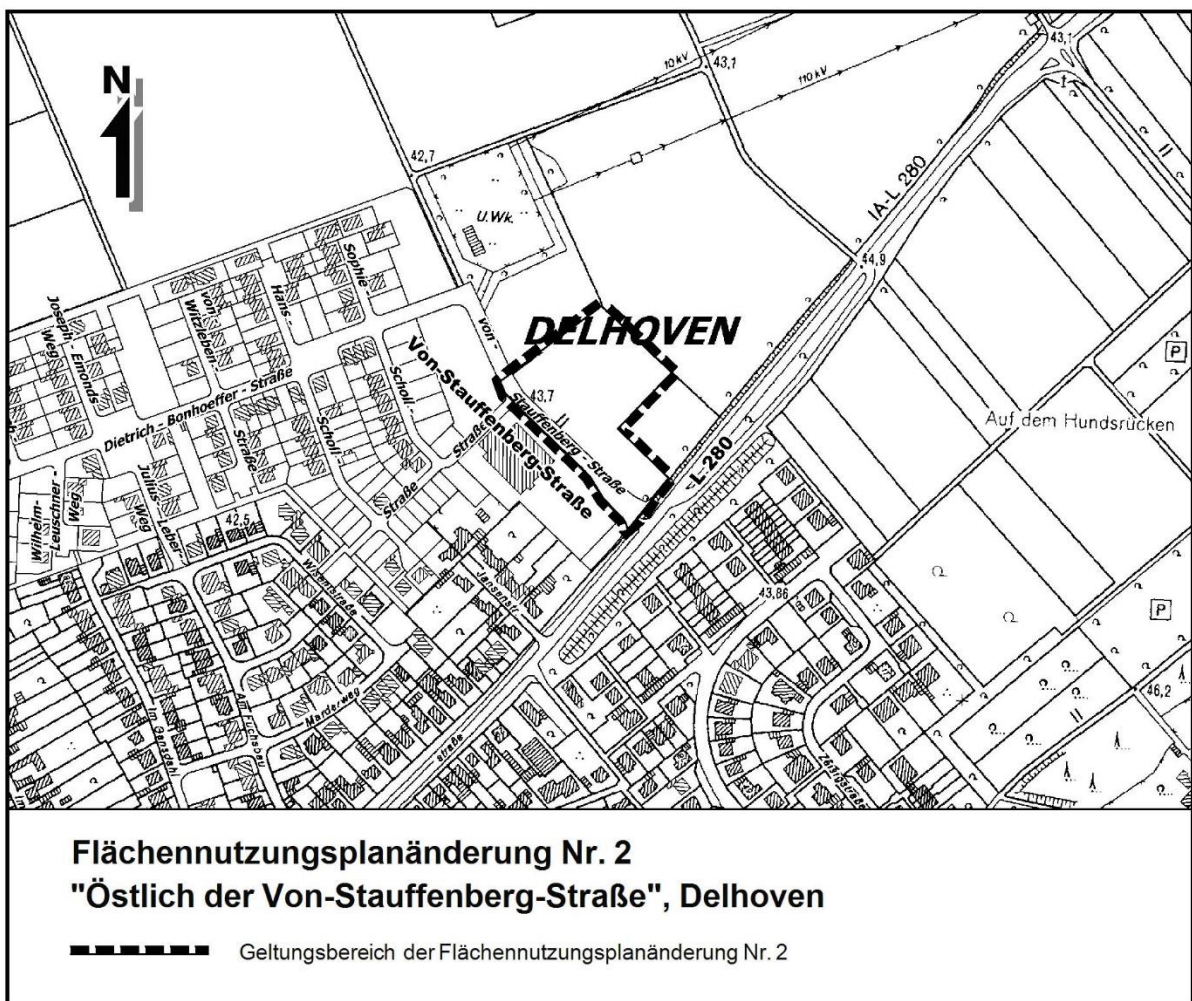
N

10 kV
43,1
110 kV
43,1
42,7
U.Wk.
IA-L 280
44,9
Sophie
Hans
von Witzleben
Joseph - Emonds - Weg
Dietrich - Bonhoeffer - Straße
von
DELHOVEN
Von-Stauffenberg-Straße
43,7
Stauffenberg - Straße
Scholl
Scholl
Straße
Straße
Straße
Julius - Leber - Weg
Wilhelm - Leuschner - Weg
42,5
L 280
P
Auf dem Hundsrücken
43,86
P
46,2
Marderweg
Am Fuchsbau
Im Gensfeld
straße

Flächennutzungsplanänderung Nr. 2
"Östlich der Von-Stauffenberg-Straße", Delhoven

Geltungsbereich der Flächennutzungsplanänderung Nr. 2